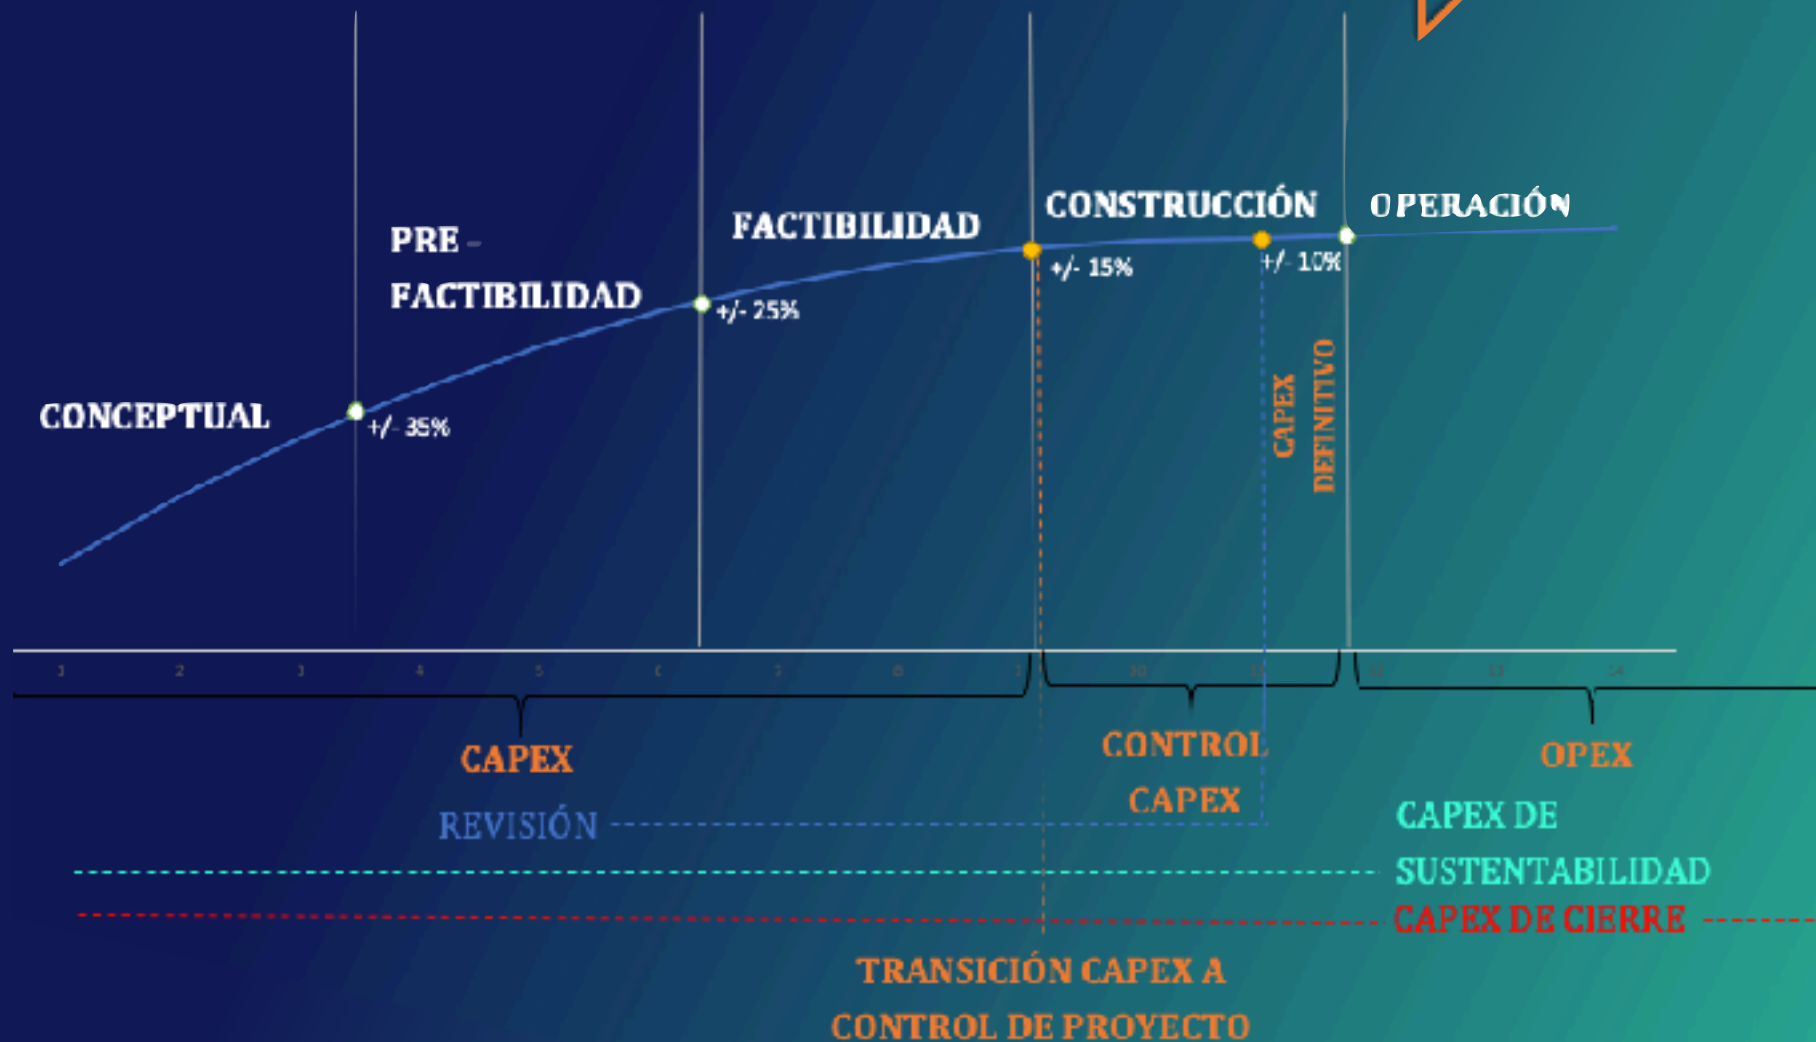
PRE - FACTIBILIDAD

FACTIBILIDAD

CONSTRUCCIÓN

OPERACIÓN

CONCEPTUAL

+/- 35%

+/- 25%

+/- 15%

+/- 10%

CAPEX DEFINITIVO

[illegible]

CAPEX

CONTROL CAPEX

OPEX

REVISIÓN

CAPEX DE SUSTENTABILIDAD

CAPEX DE CIERRE

TRANSICIÓN CAPEX A CONTROL DE PROYECTO